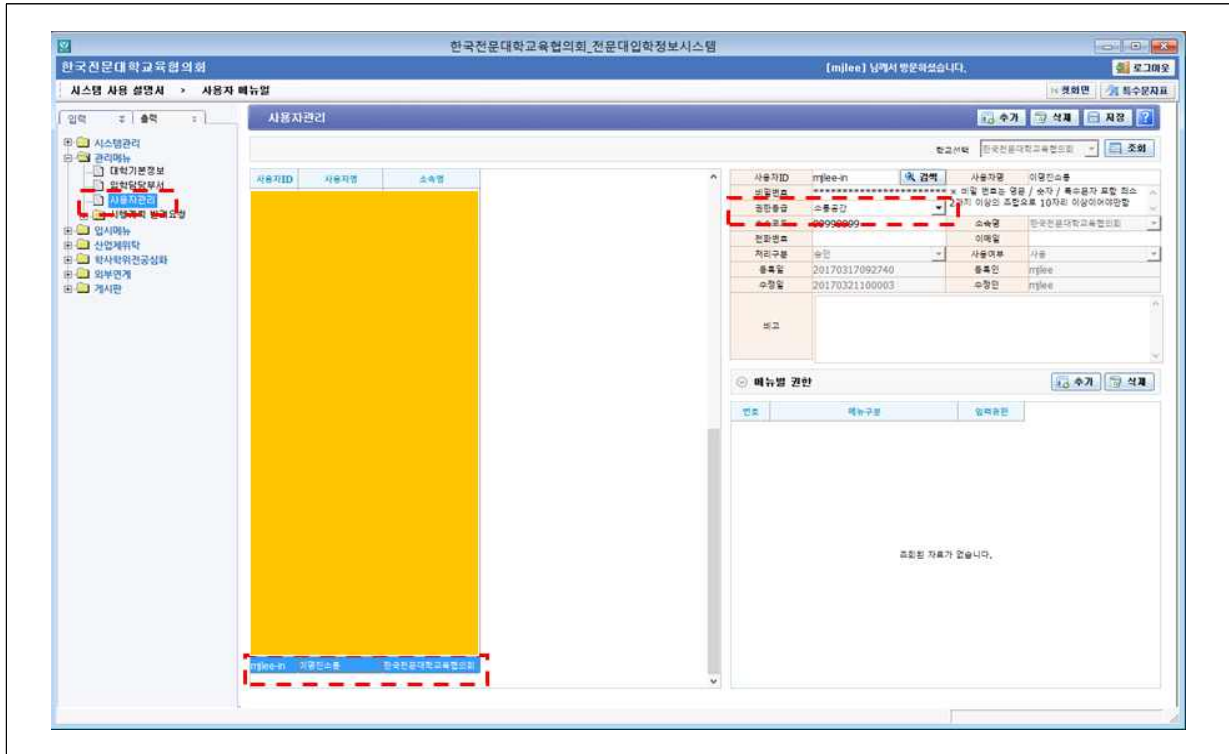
한국전문대학교육협의회_전문대입학정보시스템

한국전문대학교육협의회

[mjlee] 님께서 방문하셨습니다.

로그아웃

시스템 사용 설명서 > 사용자 메뉴얼

첫화면

특수문자표

입력

출력

시스템관리

관리메뉴

대학기본정보

입학담당부서

사용자관리

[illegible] 요청

입시메뉴

산업체위탁

학사학위전공심화

외부연계

게시판

사용자관리

추가

삭제

저장

학교선택

한국전문대학교육협의회

조회

| 사용자ID | 사용자명 | 소속명 |
|---|---|---|
| mjlee-in | 이명진소통 | 한국전문대학교육협의회 |

| 사용자ID | mjlee-in | 검색 | 사용자명 | 이명진소통 |
|---|---|---|---|---|
| 비밀번호 | ************************ | | | |
| 권한등급 | 소통공감 | | | |
| 소속코드 | 00999009 | | 소속명 | 한국전문대학교육협의회 |
| 전화번호 | | | 이메일 | |
| 처리구분 | 승인 | | 사용여부 | 사용 |
| 등록일 | 20170317092740 | | 등록인 | mjlee |
| 수정일 | 20170321100003 | | 수정인 | mjlee |
| 비고 | | | | |

비밀 번호는 영문 / 숫자 / 특수문자 포함 최소 2가지 이상의 조합으로 10자리 이상이어야함

메뉴별 권한

추가

삭제

| 번호 | 메뉴구분 | 입력권한 |
|---|---|---|

조회된 자료가 없습니다.